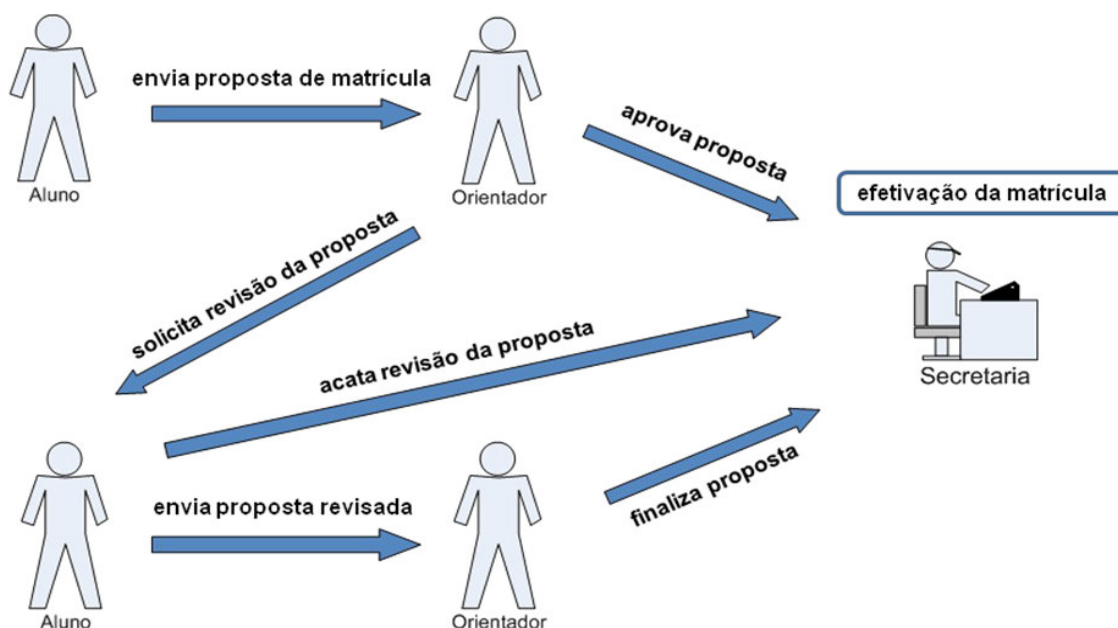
envia proposta de matrícula

Aluno

Orientador

aprova proposta

efetivação da matrícula

solicita revisão da proposta

acata revisão da proposta

Secretaria

envia proposta revisada

finaliza proposta

Aluno

Orientador